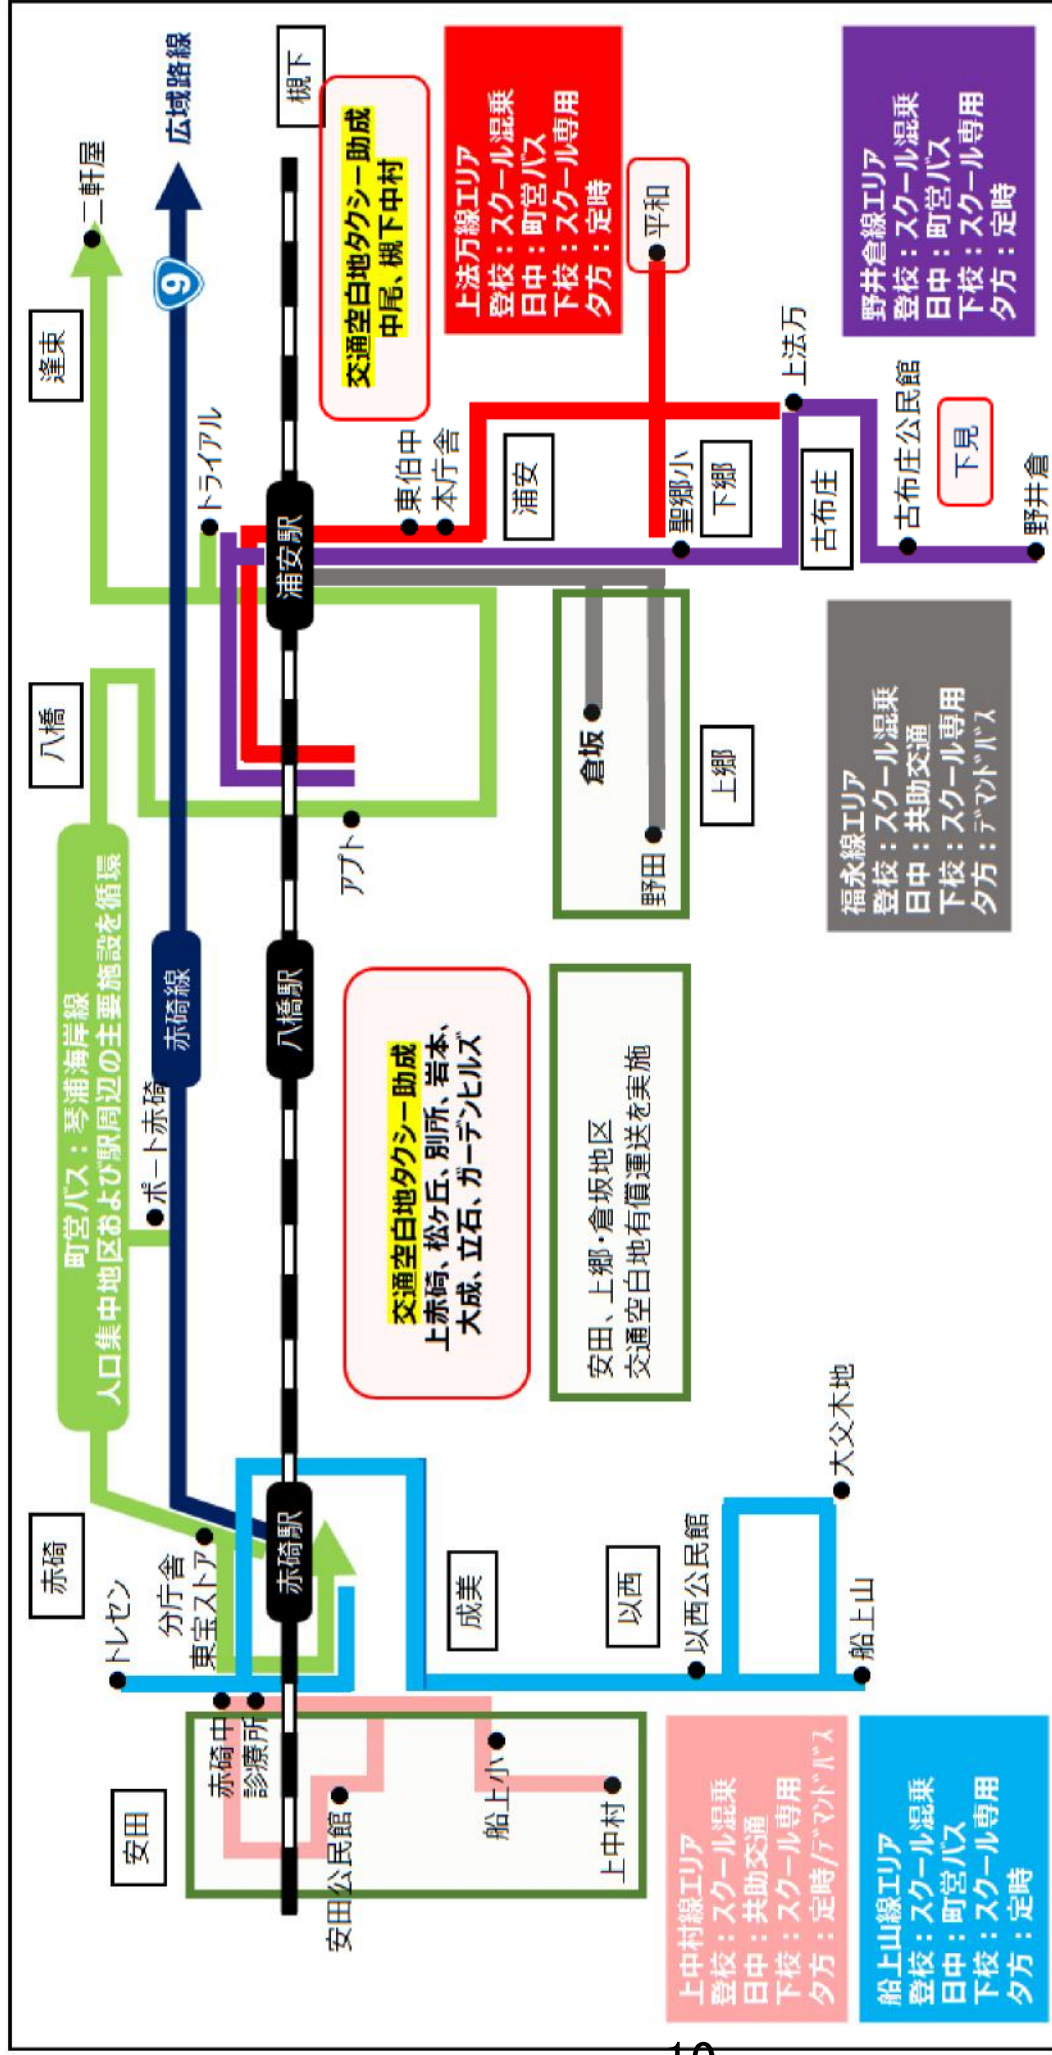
広域路線
9
赤碕線
二軒屋
逢束
八橋
赤碕
安田
槻下
浦安駅
八橋駅
赤碕駅
交通空白地タクシー助成
中尾、槻下中村
上法万線エリア
登校：スクール混乗
日中：町営バス
下校：スクール専用
夕方：定時
平和
野井倉線エリア
登校：スクール混乗
日中：町営バス
下校：スクール専用
夕方：定時
上法万
古布庄公民館
下見
野井倉
古布庄
下郷
聖郷小
浦安
東伯中
本庁舎
トライアル
倉坂
野田
上郷
アプト
福永線エリア
登校：スクール混乗
日中：共助交通
下校：スクール専用
夕方：デマンドバス
町営バス：琴浦海岸線
人口集中地区および駅周辺の主要施設を循環
ポート赤碕
交通空白地タクシー助成
上赤碕、松ヶ丘、別所、岩本、大成、立石、ガーデンヒルズ
安田、上郷・倉坂地区
交通空白地有償運送を実施
大父木地
船上山
以西公民館
以西
成美
トレセン
分庁舎
東宝ストア
赤碕中
診療所
安田公民館
船上小
上中村
上中村線エリア
登校：スクール混乗
日中：共助交通
下校：スクール専用
夕方：定時/デマンドバス
船上山線エリア
登校：スクール混乗
日中：町営バス
下校：スクール専用
夕方：定時